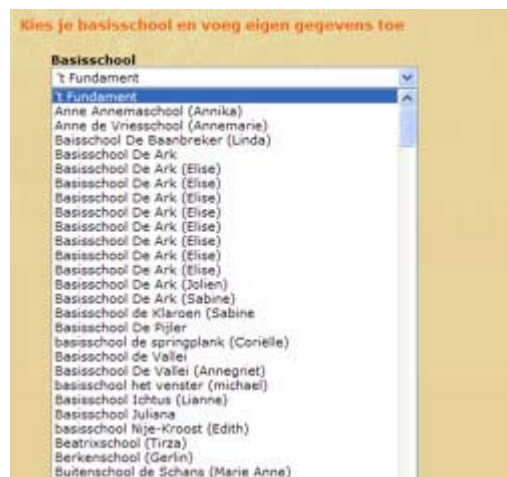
Kies je basisschool en voeg eigen gegevens toe

Basisschool

't Fundament

't Fundament
Anne Annemaschool (Annika)
Anne de Vriesschool (Annemarie)
Baisschool De Baanbreker (Linda)
Basisschool De Ark
Basisschool De Ark (Elise)
Basisschool De Ark (Elise)
Basisschool De Ark (Elise)
Basisschool De Ark (Elise)
Basisschool De Ark (Elise)
Basisschool De Ark (Elise)
Basisschool De Ark (Elise)
Basisschool De Ark (Elise)
Basisschool De Ark (Jolien)
Basisschool De Ark (Sabine)
Basisschool de Klaroen (Sabine
Basisschool De Pijler
basisschool de springplank (Coriëlle)
Basisschool de Vallei
Basisschool De Vallei (Annegriet)
basisschool het venster (michael)
Basisschool Ichtus (Lianne)
Basisschool Juliana
basisschool Nije-Kroost (Edith)
Beatrixschool (Tirza)
Berkenschool (Gerlin)
Buitenschool de Schans (Marie Anne)